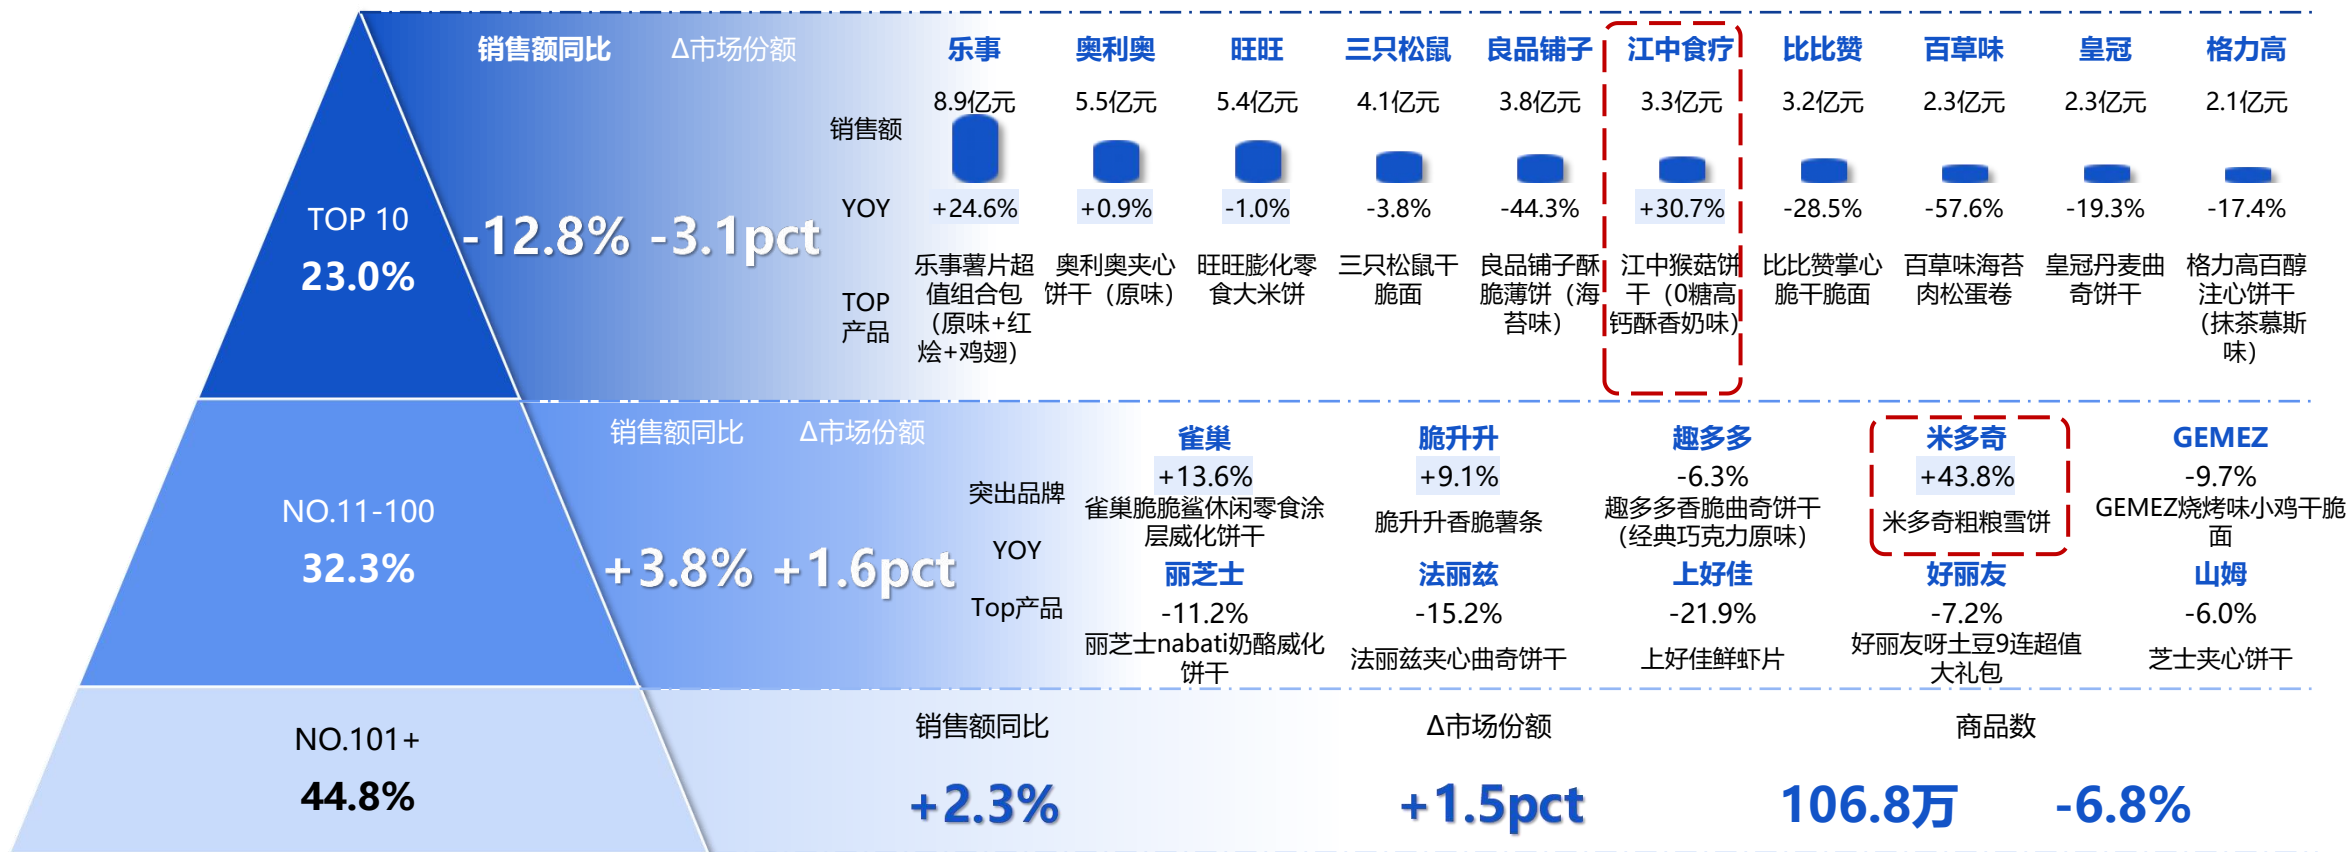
TOP 10
23.0%

销售额同比 Δ市场份额
-12.8% -3.1pct

销售额
YOY
TOP产品

| 乐事 | 奥利奥 | 旺旺 | 三只松鼠 | 良品铺子 | 江中食疗 | 比比赞 | 百草味 | 皇冠 | 格力高 |
|---|---|---|---|---|---|---|---|---|---|
| 8.9亿元 | 5.5亿元 | 5.4亿元 | 4.1亿元 | 3.8亿元 | 3.3亿元 | 3.2亿元 | 2.3亿元 | 2.3亿元 | 2.1亿元 |
| +24.6% | +0.9% | -1.0% | -3.8% | -44.3% | +30.7% | -28.5% | -57.6% | -19.3% | -17.4% |
| 乐事薯片超值组合包（原味+红烩+鸡翅） | 奥利奥夹心饼干（原味） | 旺旺膨化零食大米饼 | 三只松鼠干脆面 | 良品铺子酥脆薄饼（海苔味） | 江中猴菇饼干（0糖高钙酥香奶味） | 比比赞掌心脆干脆面 | 百草味海苔肉松蛋卷 | 皇冠丹麦曲奇饼干 | 格力高百醇注心饼干（抹茶慕斯味） |

NO.11-100
32.3%

销售额同比 Δ市场份额
+3.8% +1.6pct

突出品牌
YOY
Top产品

| 雀巢 | 脆升升 | 趣多多 | 米多奇 | GEMEZ |
|---|---|---|---|---|
| +13.6% | +9.1% | -6.3% | +43.8% | -9.7% |
| 雀巢脆脆鲨休闲零食涂层威化饼干 | 脆升升香脆薯条 | 趣多多香脆曲奇饼干（经典巧克力原味） | 米多奇粗粮雪饼 | GEMEZ烧烤味小鸡干脆面 |
| 丽芝士 | 法丽兹 | 上好佳 | 好丽友 | 山姆 |
| -11.2% | -15.2% | -21.9% | -7.2% | -6.0% |
| 丽芝士nabati奶酪威化饼干 | 法丽兹夹心曲奇饼干 | 上好佳鲜虾片 | 好丽友呀土豆9连超值大礼包 | 芝士夹心饼干 |

NO.101+
44.8%

销售额同比
+2.3%

Δ市场份额
+1.5pct

商品数
106.8万 -6.8%